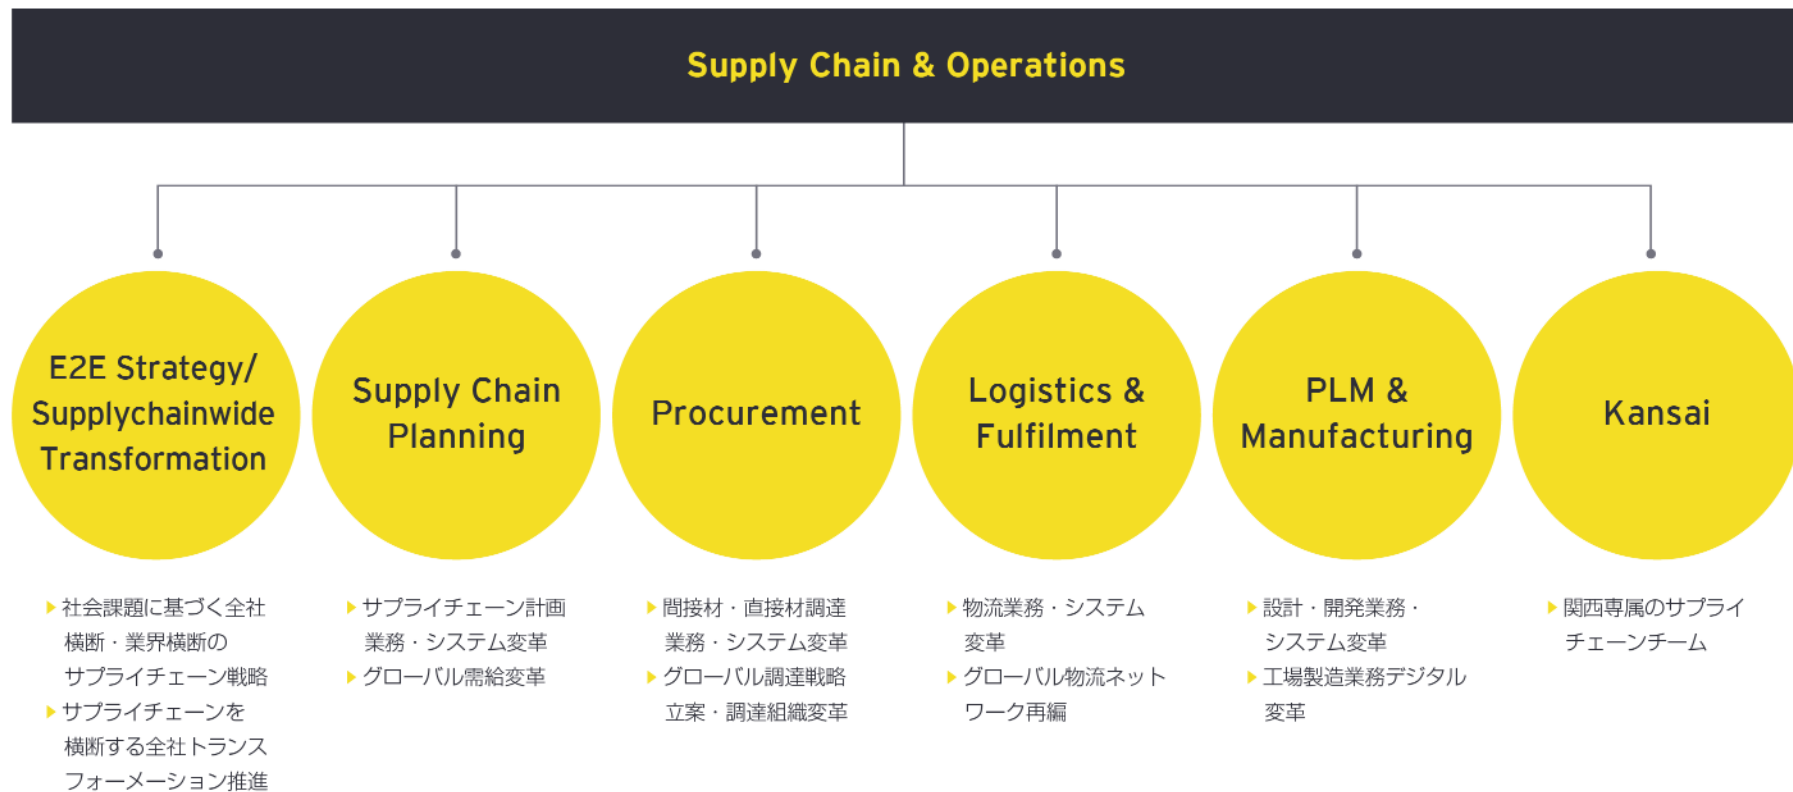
Supply Chain & Operations

E2E Strategy/ Supplychainwide Transformation

Supply Chain Planning

Procurement

Logistics & Fulfilment

PLM & Manufacturing

Kansai

社会課題に基づく全社横断・業界横断のサプライチェーン戦略
サプライチェーンを横断する全社トランスフォーメーション推進

サプライチェーン計画業務・システム変革
グローバル需給変革

間接材・直接材調達業務・システム変革
グローバル調達戦略立案・調達組織変革

物流業務・システム変革
グローバル物流ネットワーク再編

設計・開発業務・システム変革
工場製造業務デジタル変革

関西専属のサプライチェーンチーム